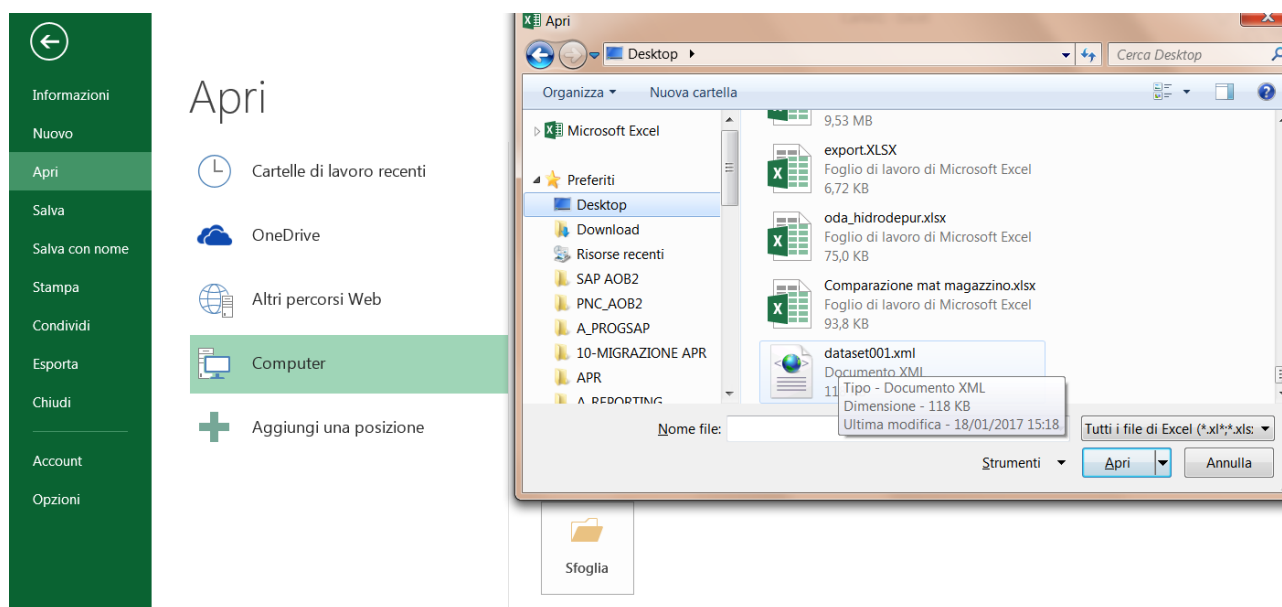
Informazioni
Nuovo
Apri
Salva
Salva con nome
Stampa
Condividi
Esporta
Chiudi
Account
Opzioni

Apri

Cartelle di lavoro recenti
OneDrive
Altri percorsi Web
Computer
Aggiungi una posizione

Sfoglia

Apri
Desktop ▸
Cerca Desktop
Organizza ▾
Nuova cartella

Microsoft Excel
Preferiti
Desktop
Download
Risorse recenti
SAP AOB2
PNC_AOB2
A_PROGSAP
10-MIGRAZIONE APR
APR
A_REPORTING

9,53 MB
export.XLSX
Foglio di lavoro di Microsoft Excel
6,72 KB
oda_hidrodepur.xlsx
Foglio di lavoro di Microsoft Excel
75,0 KB
Comparazione mat magazzino.xlsx
Foglio di lavoro di Microsoft Excel
93,8 KB
dataset001.xml
Documento XML
11
Tipo - Documento XML
Dimensione - 118 KB
Ultima modifica - 18/01/2017 15:18

Nome file:
Tutti i file di Excel (*.xl*;*.xls
Strumenti ▾
Apri
Annulla